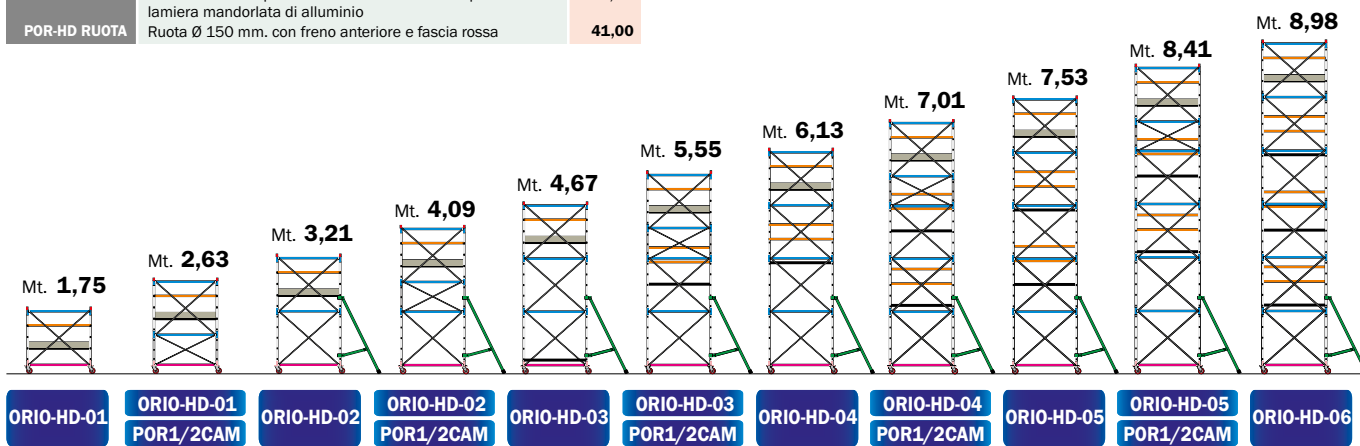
lamiera mandorlata di alluminio

| POR-HD RUOTA | Ruota Ø 150 mm. con freno anteriore e fascia rossa | 41,00 |
|---|---|---|

Mt. 1,75
Mt. 2,63
Mt. 3,21
Mt. 4,09
Mt. 4,67
Mt. 5,55
Mt. 6,13
Mt. 7,01
Mt. 7,53
Mt. 8,41
Mt. 8,98

ORIO-HD-01
ORIO-HD-01 POR1/2CAM
ORIO-HD-02
ORIO-HD-02 POR1/2CAM
ORIO-HD-03
ORIO-HD-03 POR1/2CAM
ORIO-HD-04
ORIO-HD-04 POR1/2CAM
ORIO-HD-05
ORIO-HD-05 POR1/2CAM
ORIO-HD-06